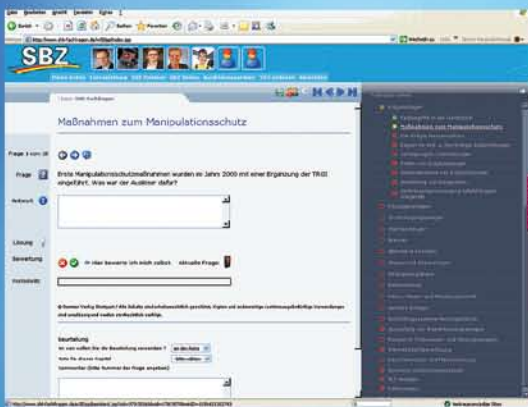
SBZ

Maßnahmen zum Manipulationsschutz

Frage 3 von 18

Frage

Antwort

Erste Manipulationsschutzmaßnahmen wurden im Jahr 2000 mit einer Ergänzung der TRGI eingeführt. Was war der Auslöser dafür?

Lösung

Bewertung

Hier bewerte ich mich selbst.

Aktuelle Frage:

Beurteilung

Kommentar

Maßnahmen zum Manipulationsschutz